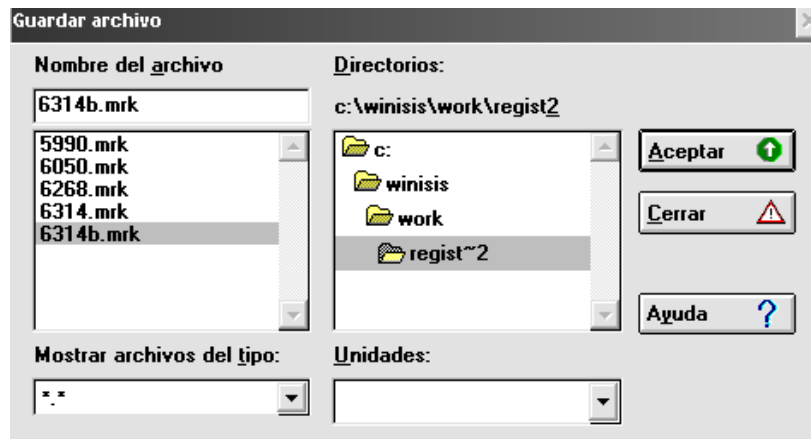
Guardar archivo

Nombre del archivo

6314b.mrk

5990.mrk
6050.mrk
6268.mrk
6314.mrk
6314b.mrk

Directorios:

c:\winisis\work\regist2

c:
winisis
work
regist~2

Aceptar

Cerrar

Ayuda ?

Mostrar archivos del tipo:

*.*

Unidades: